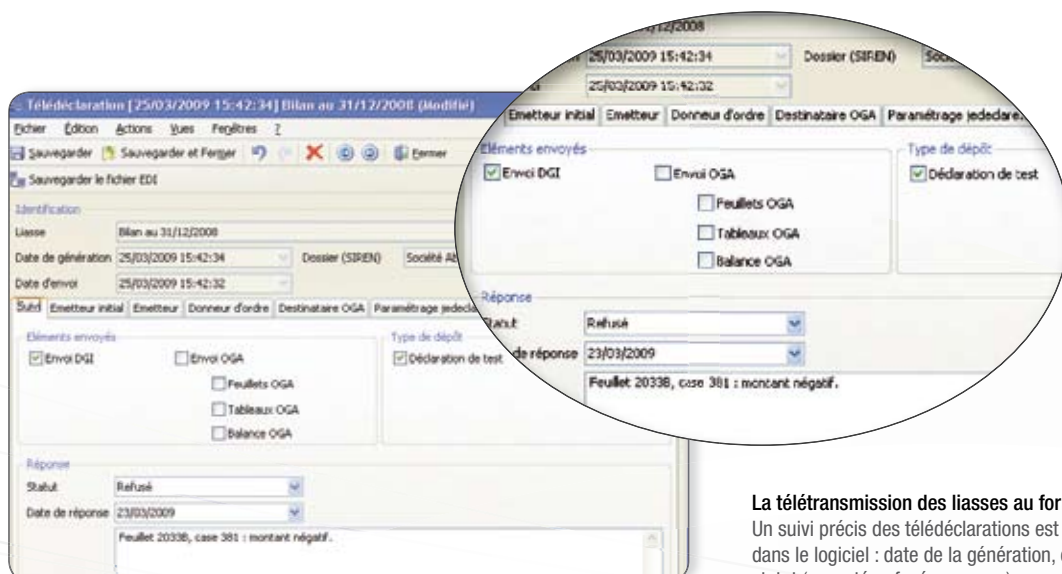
Télédéclaration [25/03/2009 15:42:34] Bilan au 31/12/2008 (Modifié)
Fichier Édition Actions Vues Fenêtres ?
Sauvegarder Sauvegarder et Fermer Fermer
Sauvegarder le fichier EDI
Identification
Liasse Bilan au 31/12/2008
Date de génération 25/03/2009 15:42:34 Dossier (SIREN) Société Ab
Date d'envoi 25/03/2009 15:42:32
Suivi Emetteur initial Emetteur Donneur d'ordre Destinataire OGA Paramétrage jedeclare
Eléments envoyés
Envoi DGI Envoi OGA
Feuillets OGA
Tableaux OGA
Balance OGA
Type de dépôt
Déclaration de test
Réponse
Statut Refusé
Date de réponse 23/03/2009
Feuillet 2033B, case 381 : montant négatif.

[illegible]/12/2008
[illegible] 25/03/2009 15:42:34 Dossier (SIREN) Soc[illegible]
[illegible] 25/03/2009 15:42:32
Emetteur initial Emetteur Donneur d'ordre Destinataire OGA Paramétrage jedeclare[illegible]
Eléments envoyés
Envoi DGI Envoi OGA
Feuillets OGA
Tableaux OGA
Balance OGA
Type de dépôt
Déclaration de test
Réponse
Statut Refusé
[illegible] de réponse 23/03/2009
Feuillet 2033B, case 381 : montant négatif.

La télétransmission des liasses au for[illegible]
Un suivi précis des télédéclarations est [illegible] dans le logiciel : date de la génération, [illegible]